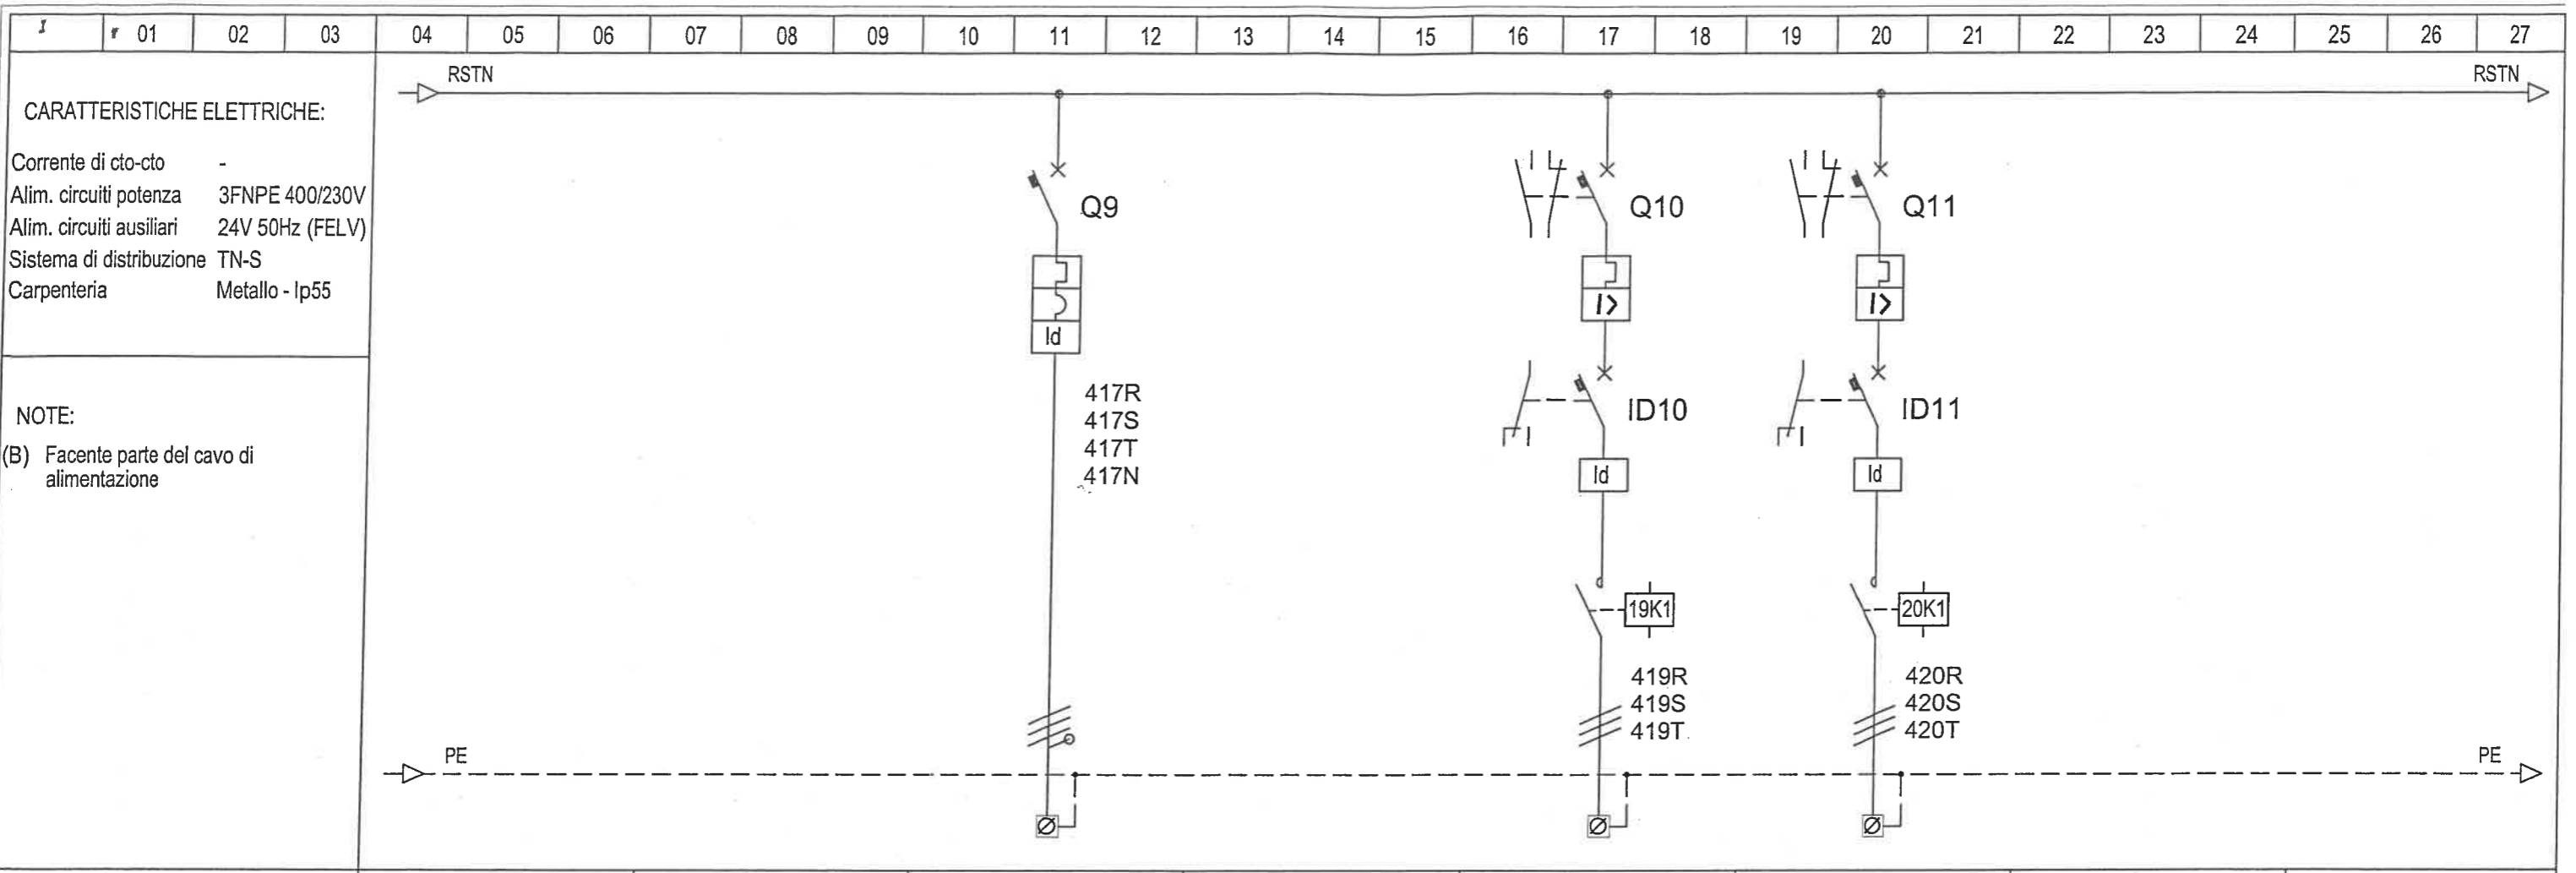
| I | 01 | 02 | 03 | 04 | 05 | 06 | 07 | 08 | 09 | 10 | 11 | 12 | 13 | 14 | 15 | 16 | 17 | 18 | 19 | 20 | 21 | 22 | 23 | 24 | 25 | 26 | 27 |
|---|---|---|---|---|---|---|---|---|---|---|---|---|---|---|---|---|---|---|---|---|---|---|---|---|---|---|---|

CARATTERISTICHE ELETTRICHE:

| | |
|---|---|
| Corrente di cto-cto | - |
| Alim. circuiti potenza | 3FNPE 400/230V |
| Alim. circuiti ausiliari | 24V 50Hz (FELV) |
| Sistema di distribuzione | TN-S |
| Carpenteria | Metallo - Ip55 |

NOTE:
(B) Facente parte del cavo di alimentazione

RSTN
RSTN

Q9
Id
417R
417S
417T
417N

Q10
I>
ID10
Id
19K1
419R
419S
419T

Q11
I>
ID11
Id
20K1
420R
420S
420T

PE
PE